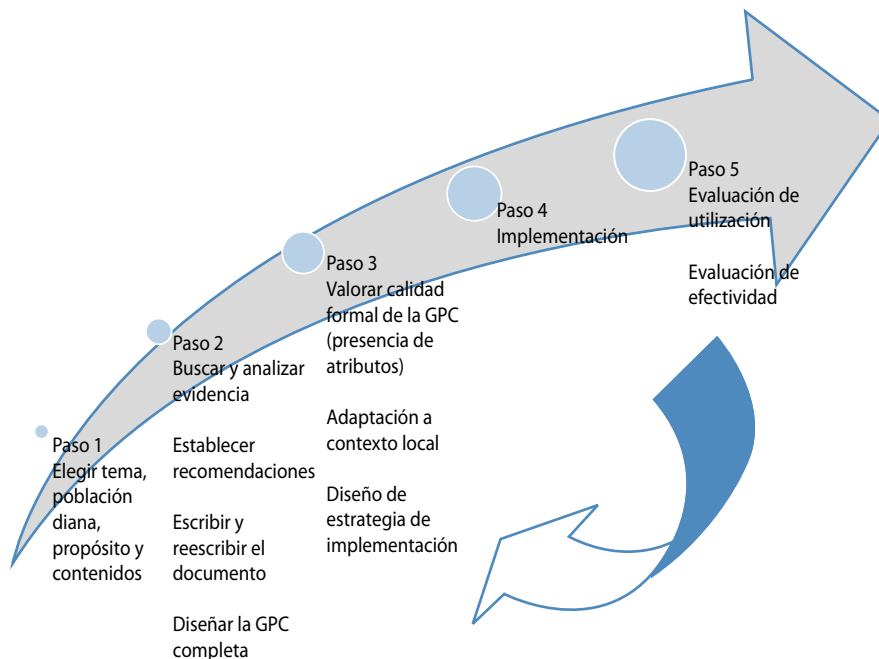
Paso 1
Elegir tema, población diana, propósito y contenidos

Paso 2
Buscar y analizar evidencia

Establecer recomendaciones

Escribir y reescribir el documento

Diseñar la GPC completa

Paso 3
Valorar calidad formal de la GPC (presencia de atributos)

Adaptación a contexto local

Diseño de estrategia de implementación

Paso 4
Implementación

Paso 5
Evaluación de utilización

Evaluación de efectividad